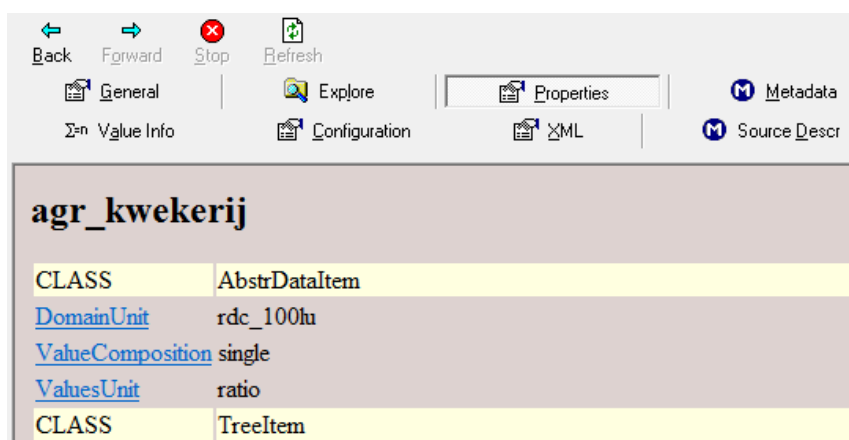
Back Forward Stop Refresh

General Explore Properties Metadata

Σ=n Value Info Configuration XML Source Descr

agr_kwekerij

| CLASS | AbstrDataItem |
|---|---|
| DomainUnit | rdc_100lu |
| ValueComposition | single |
| ValuesUnit | ratio |
| CLASS | TreeItem |